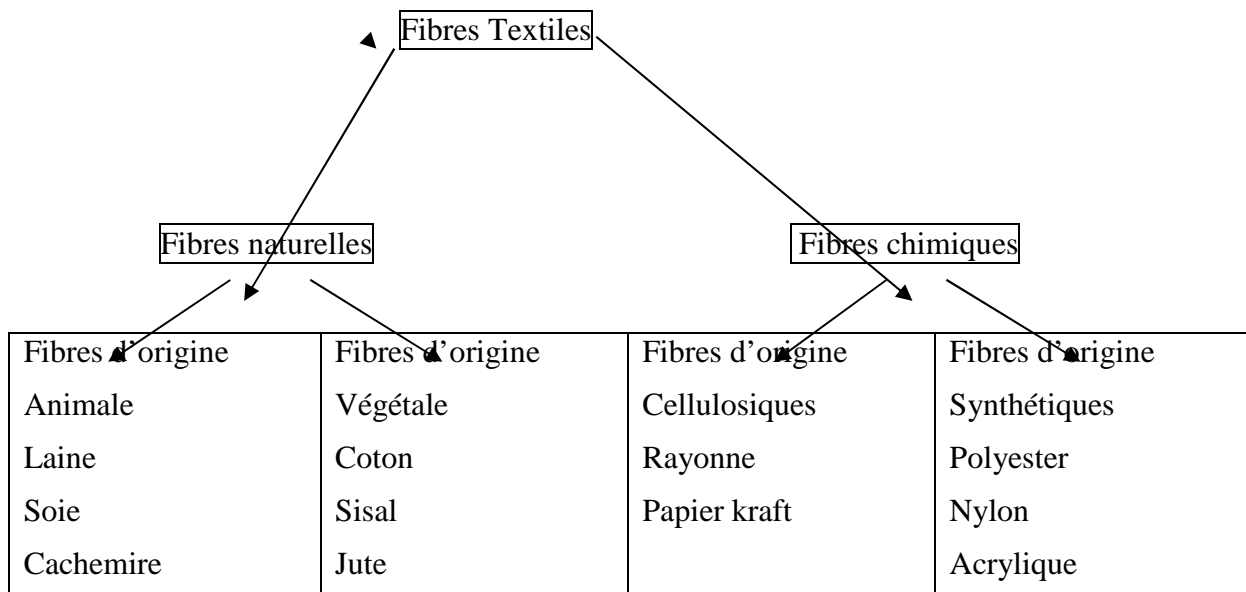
Fibres Textiles

Fibres naturelles

Fibres chimiques

| Fibres d'origine | Fibres d'origine | Fibres d'origine | Fibres d'origine |
|---|---|---|---|
| Animale | Végétale | Cellulosiques | Synthétiques |
| Laine | Coton | Rayonne | Polyester |
| Soie | Sisal | Papier kraft | Nylon |
| Cachemire | Jute | | Acrylique |